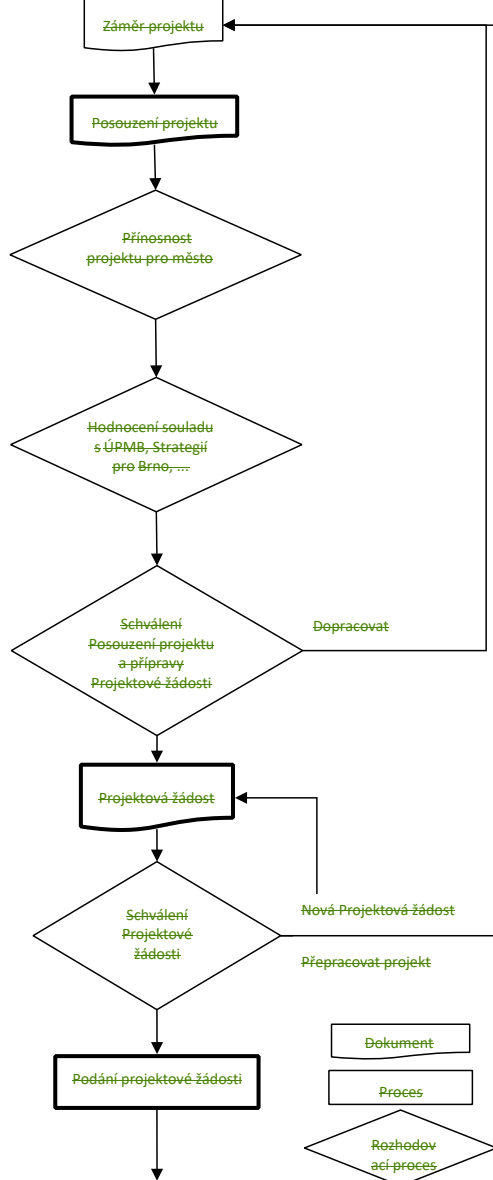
Záměr projektu

Posouzení projektu

Přínosnost projektu pro město

Hodnocení souladu s ÚPMB, Strategií pro Brno, ...

Schválení Posouzení projektu a přípravy Projektové žádosti

Dopracovat

Projektová žádost

Schválení Projektové žádosti

Nová Projektová žádost

Přepracovat projekt

Podání projektové žádosti

Dokument

Proces

Rozhodovací proces